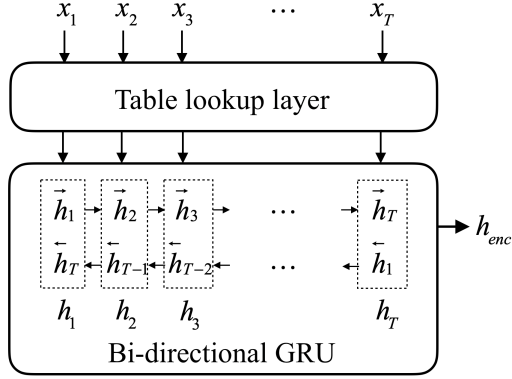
$x_1$ $x_2$ $x_3$ $\cdots$ $x_T$

Table lookup layer

$\vec{h}_1$ $\vec{h}_2$ $\vec{h}_3$ $\cdots$ $\vec{h}_T$

$\overleftarrow{h}_T$ $\overleftarrow{h}_{T-1}$ $\overleftarrow{h}_{T-2}$ $\cdots$ $\overleftarrow{h}_1$

$h_{enc}$

$h_1$ $h_2$ $h_3$ $h_T$

Bi-directional GRU